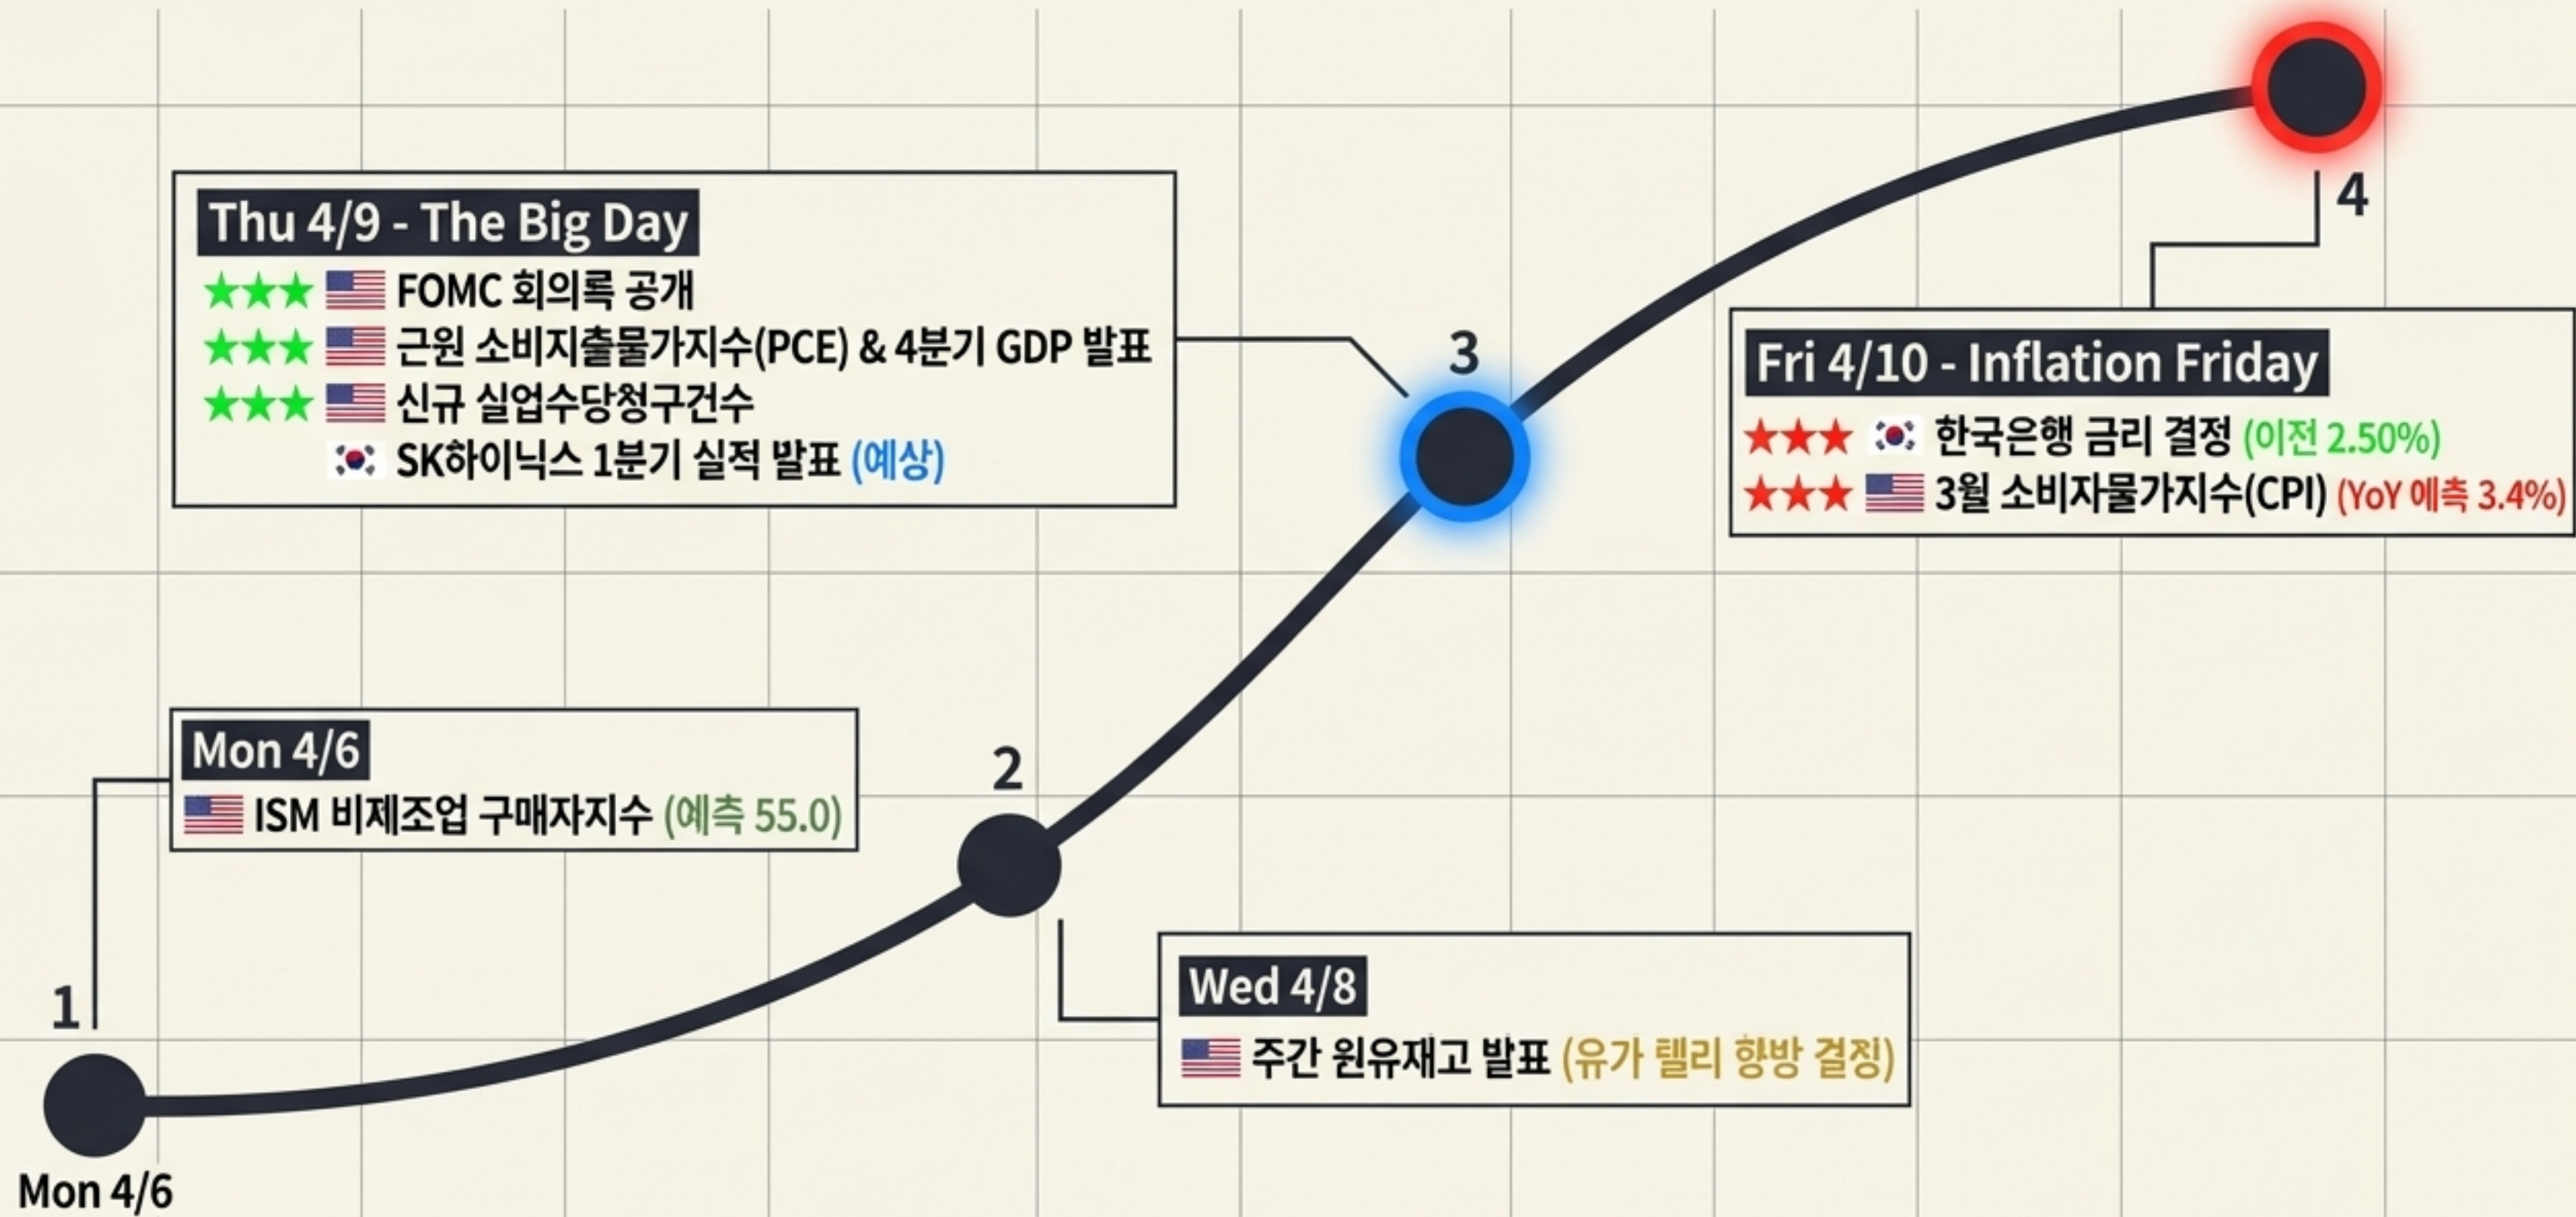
Thu 4/9 - The Big Day
★★★ FOMC 회의록 공개
★★★ 근원 소비지출물가지수(PCE) & 4분기 GDP 발표
★★★ 신규 실업수당청구건수
SK하이닉스 1분기 실적 발표 (예상)

3

4

Fri 4/10 - Inflation Friday
★★★ 한국은행 금리 결정 (이전 2.50%)
★★★ 3월 소비자물가지수(CPI) (YoY 예측 3.4%)

Mon 4/6
ISM 비제조업 구매자지수 (예측 55.0)

2

1

Wed 4/8
주간 원유재고 발표 (유가 텔리 향방 결정)

Mon 4/6